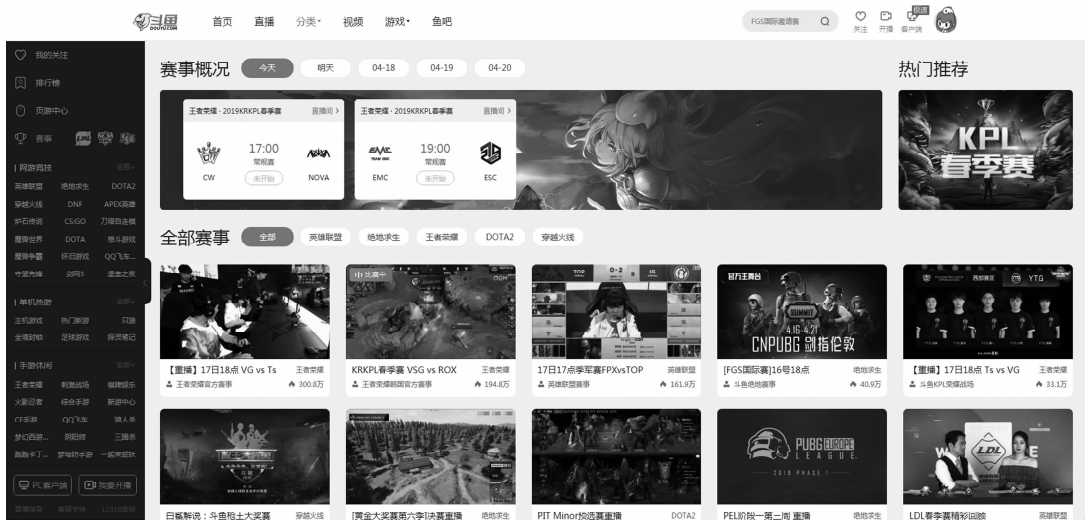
斗鱼 DOUYU.COM 首页 直播 分类 视频 游戏 鱼吧
FGS国际邀请赛 关注 开播 客户端 极速

我的关注
排行榜
页游中心
赛事
网游竞技 全部
英雄联盟 绝地求生 DOTA2
穿越火线 DNF APEX英雄
炉石传说 CS:GO 刀塔自走棋
魔兽世界 DOTA 格斗游戏
魔兽争霸 怀旧游戏 QQ飞车
守望先锋 剑网3 流放之路
单机热游 全部
主机游戏 热门新游 只狼
全境封锁 足球游戏 探灵笔记
手游休闲 全部
王者荣耀 刺激战场 颜值娱乐
火影忍者 综合手游 新游中心
CF手游 QQ飞车 狼人杀
梦幻西游 阴阳师 三国杀
跑跑卡丁车 梦幻诛仙手游 一起来捉妖
PC客户端 我要开播

赛事概况 今天 明天 04-18 04-19 04-20
王者荣耀 · 2019KRPL春季赛 直播间 >
17:00 常规赛 未开始
CW NOVA
王者荣耀 · 2019KRPL春季赛 直播间 >
19:00 常规赛 未开始
EMC ESC

热门推荐
KPL 春季赛

全部赛事 全部 英雄联盟 绝地求生 王者荣耀 DOTA2 穿越火线

【重播】17日18点 VG vs Ts 王者荣耀 王者荣耀官方赛事 300.8万
KRKPL春季赛 VSG vs ROX 王者荣耀 王者荣耀韩国官方赛事 194.8万
17日17点季军赛FPXvsTOP 英雄联盟 英雄联盟赛事 161.9万
[FGS国际赛]16号18点 绝地求生 斗鱼绝地赛事 40.9万
【重播】17日18点 Ts vs VG 王者荣耀 斗鱼KPL荣耀战场 33.1万

日瓶解说：斗鱼枪王大奖赛 穿越火线
[黄金大奖赛第六季]决赛重播 绝地求生
PIT Minor预选赛重播 DOTA2
PEL阶段一第二周 重播 绝地求生
LDL春季赛精彩回顾 英雄联盟